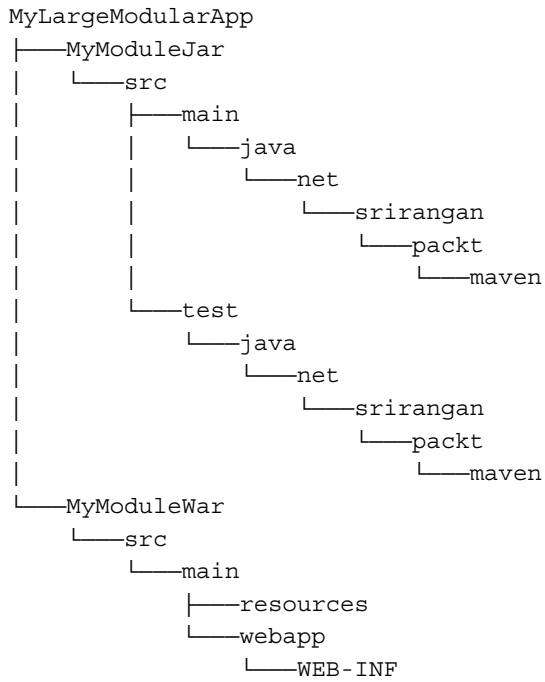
MyLargeModularApp
├───MyModuleJar
│   └───src
│       ├───main
│       │   └───java
│       │       └───net
│       │           └───srirangan
│       │               └───packt
│       │                   └───maven
│       └───test
│           └───java
│               └───net
│                   └───srirangan
│                       └───packt
│                           └───maven
└───MyModuleWar
    └───src
        └───main
            ├───resources
            └───webapp
                └───WEB-INF